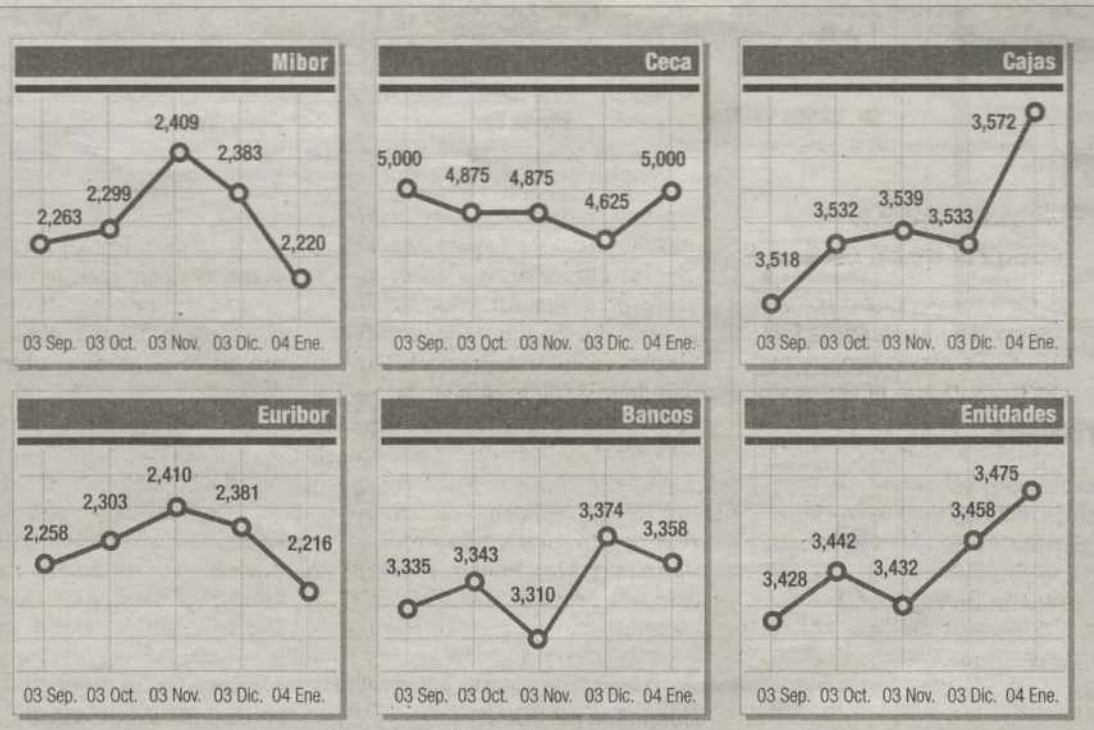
Mibor

2,409
2,383
2,299
2,263
2,220

03 Sep. 03 Oct. 03 Nov. 03 Dic. 04 Ene.

Ceca

5,000
4,875 4,875
5,000
4,625

03 Sep. 03 Oct. 03 Nov. 03 Dic. 04 Ene.

Cajas

3,572
3,532 3,539 3,533
3,518

03 Sep. 03 Oct. 03 Nov. 03 Dic. 04 Ene.

Euribor

2,410
2,303 2,381
2,258
2,216

03 Sep. 03 Oct. 03 Nov. 03 Dic. 04 Ene.

Bancos

3,374
3,358
3,335 3,343
3,310

03 Sep. 03 Oct. 03 Nov. 03 Dic. 04 Ene.

Entidades

3,475
3,458
3,442
3,428 3,432

03 Sep. 03 Oct. 03 Nov. 03 Dic. 04 Ene.